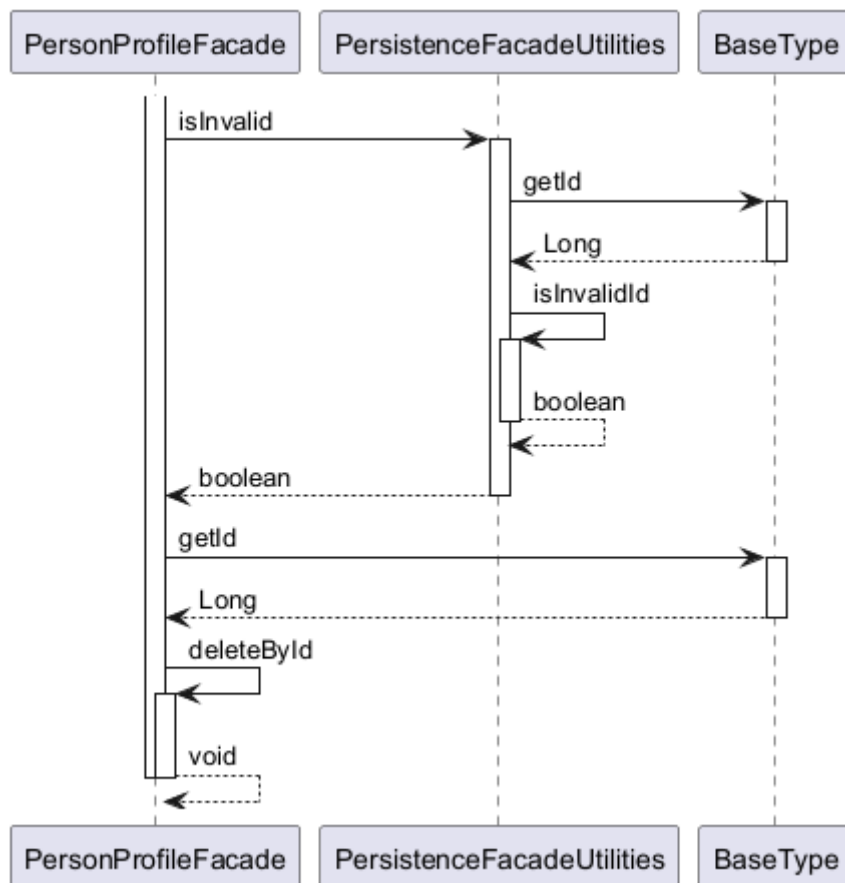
PersonProfileFacade

PersistenceFacadeUtilities

BaseType

isInvalid

getId

Long

isInvalidId

boolean

boolean

getId

Long

deleteById

void

PersonProfileFacade

PersistenceFacadeUtilities

BaseType